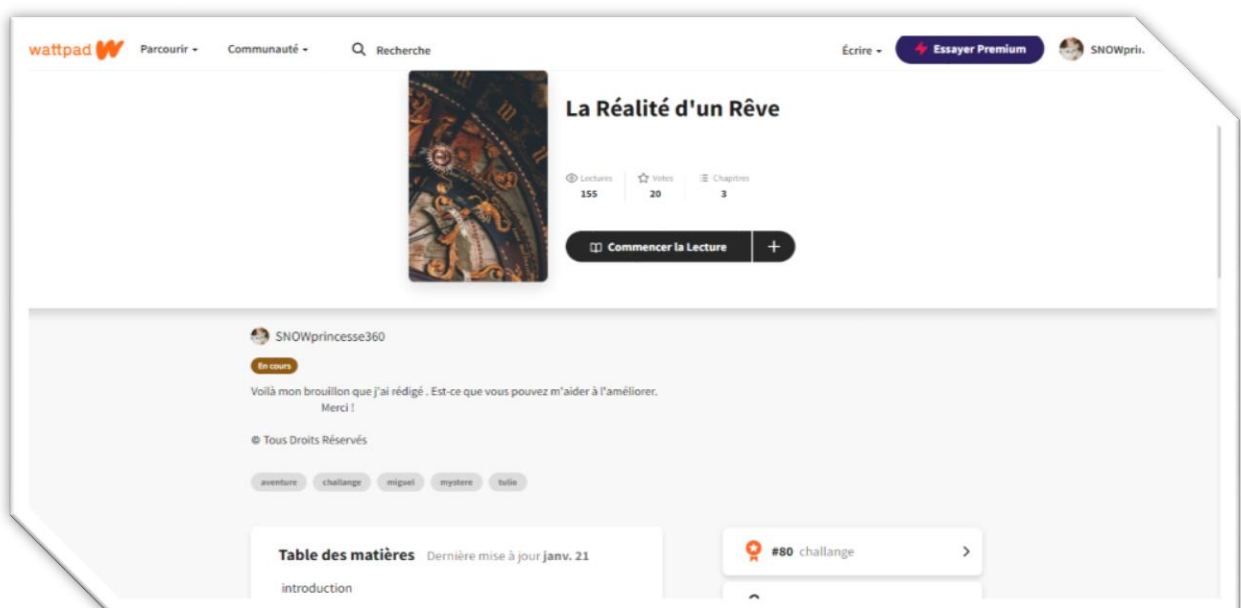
wattpad Parcourir Communauté Recherche Écrire Essayer Premium SNOWpri...

La Réalité d'un Rêve

Lectures 155 | Votes 20 | Chapitres 3

Commencer la Lecture +

SNOWprincesse360

En cours

Voilà mon brouillon que j'ai rédigé . Est-ce que vous pouvez m'aider à l'améliorer.
Merci !

© Tous Droits Réservés

aventure challange miguel mystere tulie

Table des matières Dernière mise à jour janv. 21

introduction

#80 challange